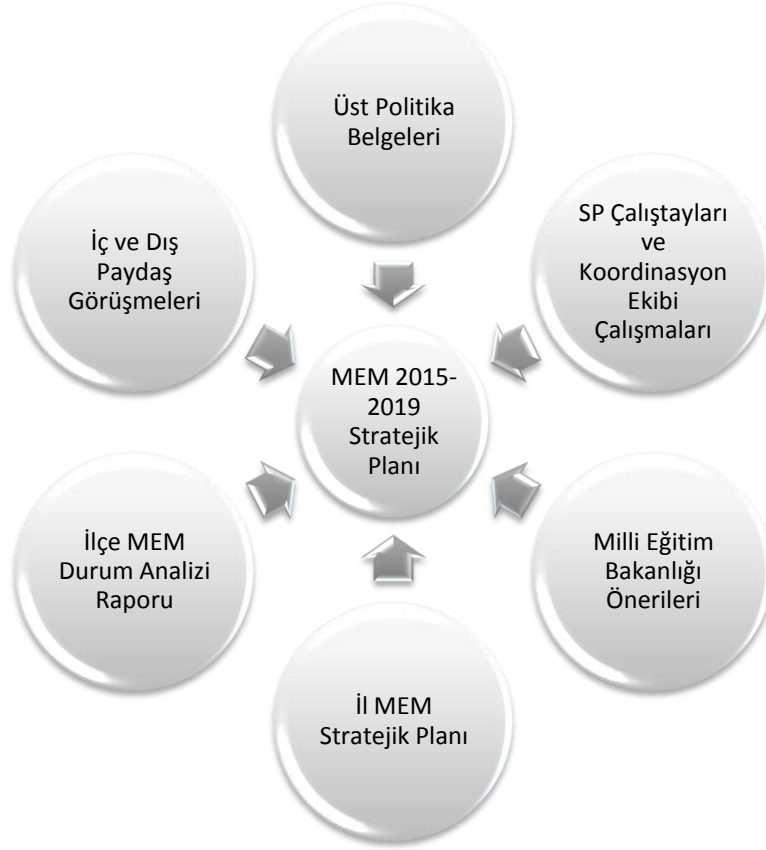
Üst Politika Belgeleri

İç ve Dış Paydaş Görüşmeleri

SP Çalıştayları ve Koordinasyon Ekibi Çalışmaları

MEM 2015-2019 Stratejik Planı

İlçe MEM Durum Analizi Raporu

Milli Eğitim Bakanlığı Önerileri

İl MEM Stratejik Planı